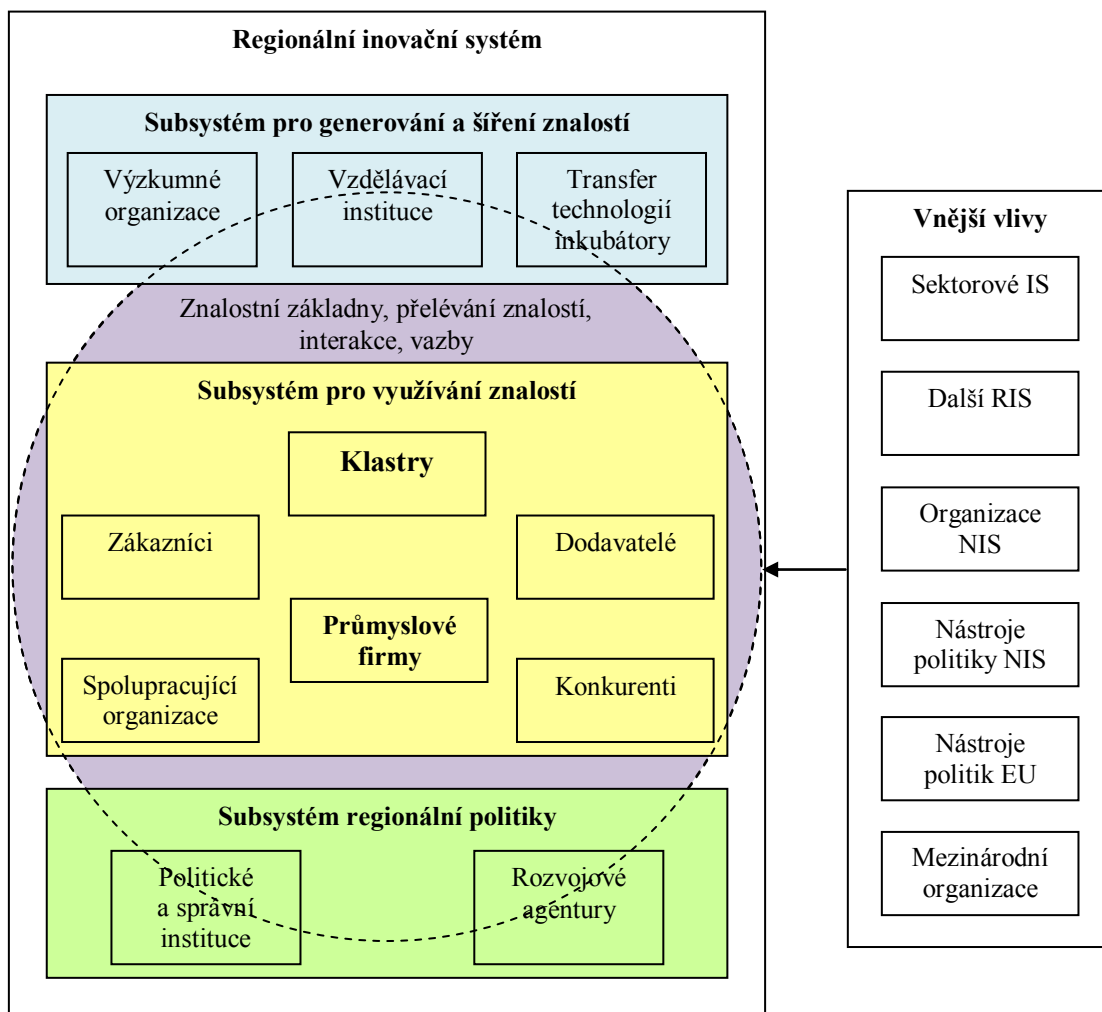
Regionální inovační systém

Subsystém pro generování a šíření znalostí

Výzkumné organizace

Vzdělávací instituce

Transfer technologií inkubátory

Znalostní základny, přelévání znalostí, interakce, vazby

Subsystém pro využívání znalostí

Klastry

Zákazníci

Dodavatelé

Průmyslové firmy

Spolupracující organizace

Konkurenti

Subsystém regionální politiky

Politické a správní instituce

Rozvojové agentury

Vnější vlivy

Sektorové IS

Další RIS

Organizace NIS

Nástroje politiky NIS

Nástroje politik EU

Mezinárodní organizace